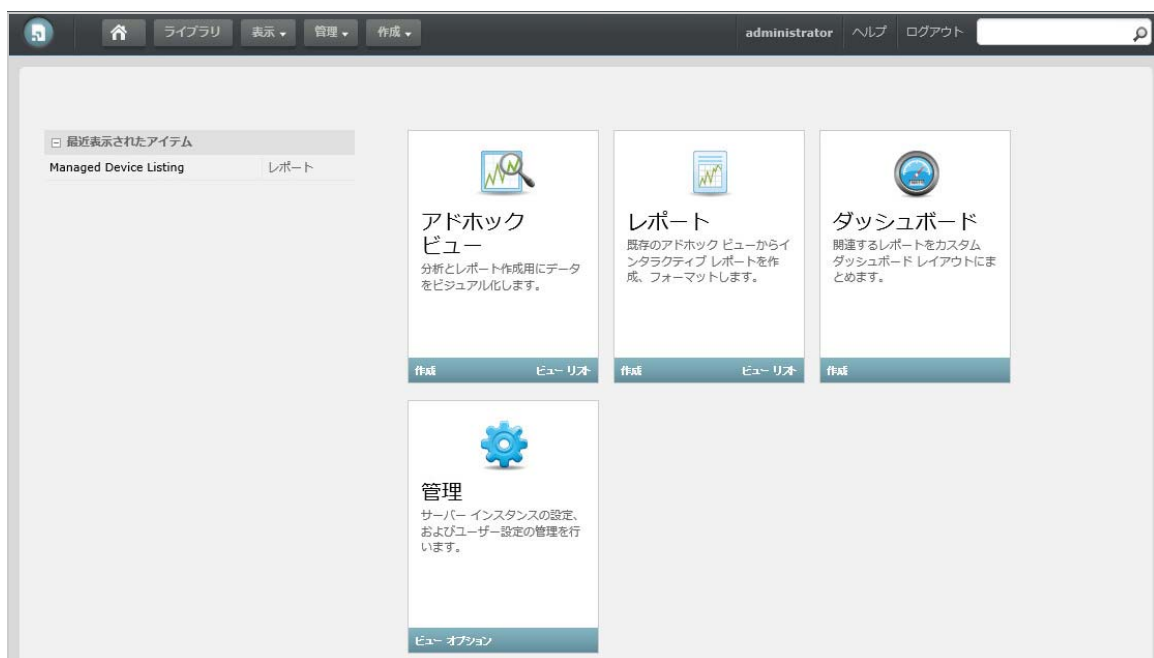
ライブラリ 表示 管理 作成

administrator ヘルプ ログアウト

⊟ 最近表示されたアイテム

| Managed Device Listing | レポート |
|---|---|

アドホック ビュー
分析とレポート作成用にデータをビジュアル化します。
作成 ビュー リスト

レポート
既存のアドホック ビューからインタラクティブ レポートを作成、フォーマットします。
作成 ビュー リスト

ダッシュボード
関連するレポートをカスタム ダッシュボード レイアウトにまとめます。
作成

管理
サーバー インスタンスの設定、およびユーザー設定の管理を行います。
ビュー オプション